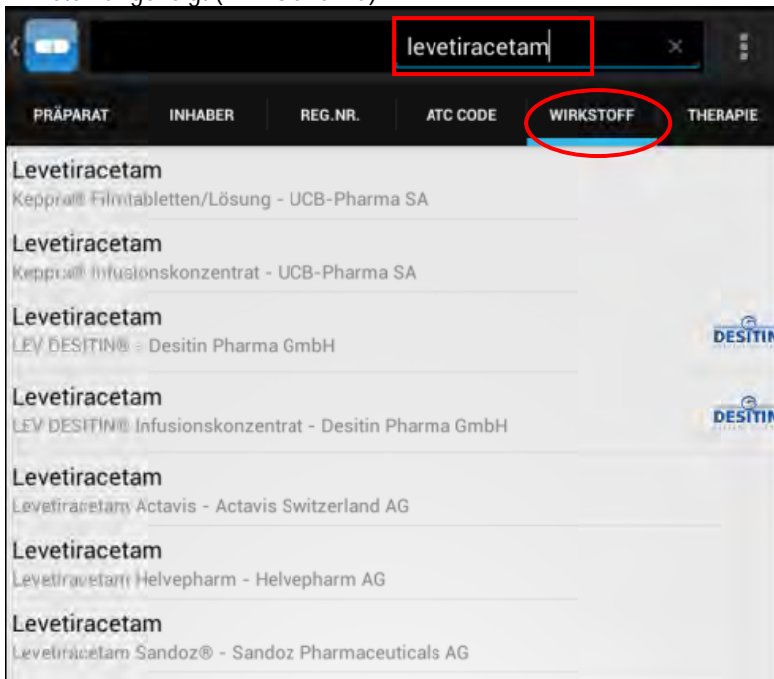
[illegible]

levetiracetam

PRÄPARAT INHABER REG.NR. ATC CODE WIRKSTOFF THERAPIE

Levetiracetam
Keppra® Filmtabletten/Lösung - UCB-Pharma SA

Levetiracetam
Keppra® Infusionskonzentrat - UCB-Pharma SA

Levetiracetam
LEV DESITIN® - Desitin Pharma GmbH

DESITIN

Levetiracetam
LEV DESITIN® Infusionskonzentrat - Desitin Pharma GmbH

DESITIN

Levetiracetam
Levetiracetam Actavis - Actavis Switzerland AG

Levetiracetam
Levetiracetam Helvepharm - Helvepharm AG

Levetiracetam
Levetiracetam Sandoz® - Sandoz Pharmaceuticals AG